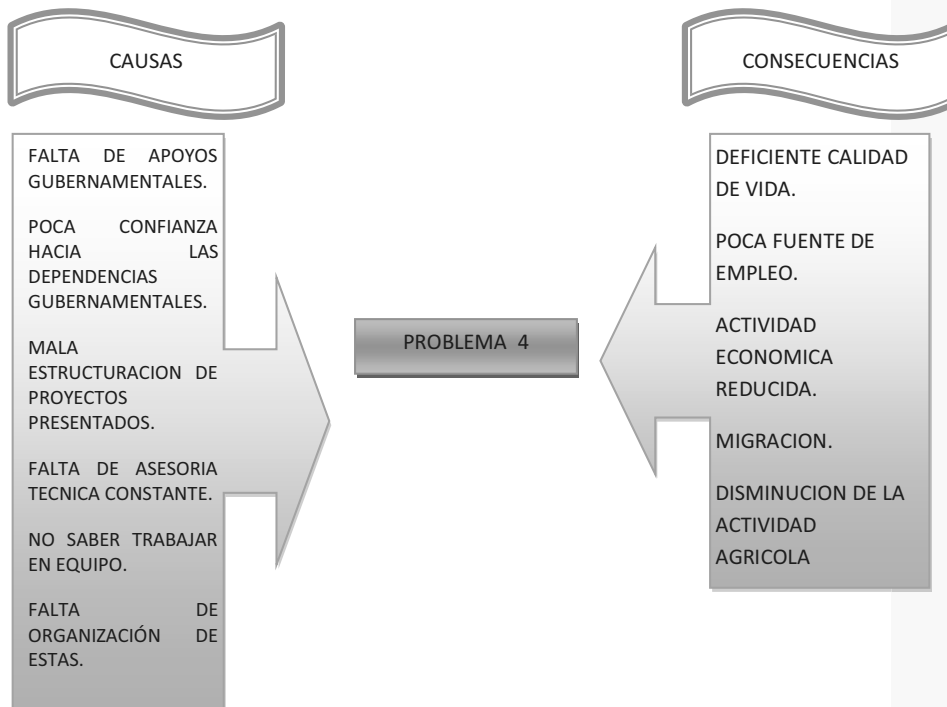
CAUSAS

CONSECUENCIAS

FALTA DE APOYOS GUBERNAMENTALES.

POCA CONFIANZA HACIA LAS DEPENDENCIAS GUBERNAMENTALES.

MALA ESTRUCTURACION DE PROYECTOS PRESENTADOS.

FALTA DE ASESORIA TECNICA CONSTANTE.

NO SABER TRABAJAR EN EQUIPO.

FALTA DE ORGANIZACIÓN DE ESTAS.

PROBLEMA 4

DEFICIENTE CALIDAD DE VIDA.

POCA FUENTE DE EMPLEO.

ACTIVIDAD ECONOMICA REDUCIDA.

MIGRACION.

DISMINUCION DE LA ACTIVIDAD AGRICOLA